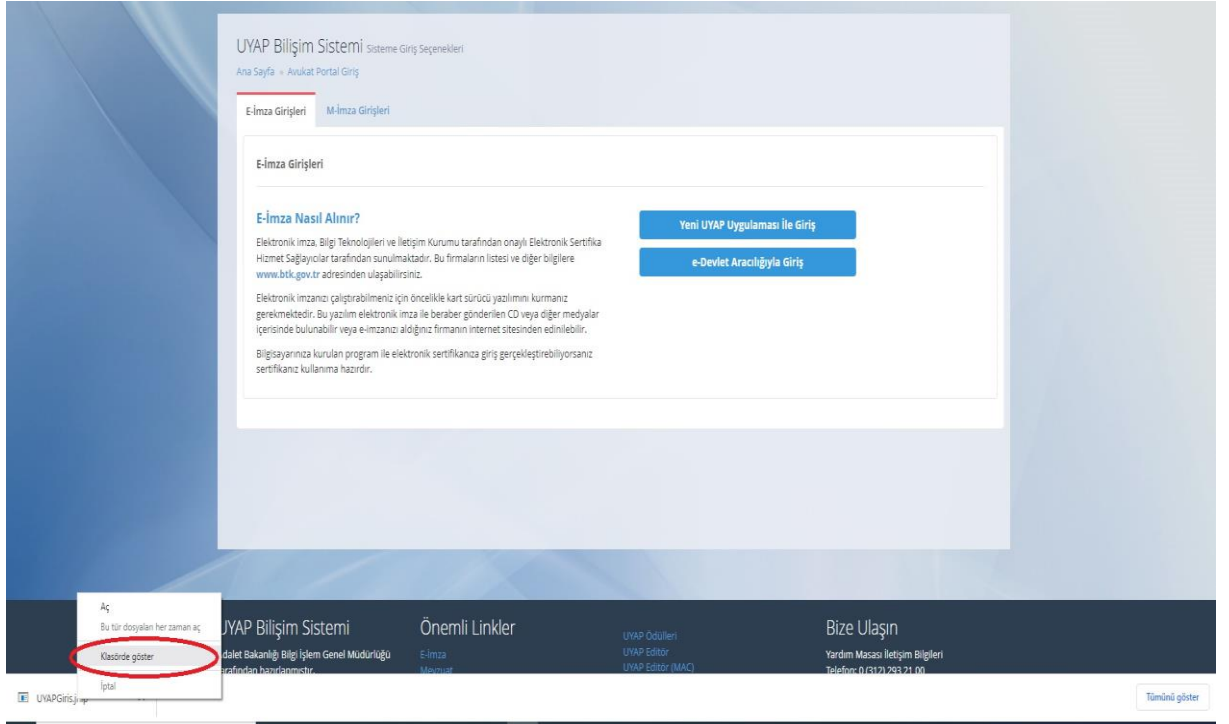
UYAP Bilişim Sistemi Sisteme Giriş Seçenekleri

Ana Sayfa » Avukat Portal Giriş

E-İmza Girişleri M-İmza Girişleri

E-İmza Girişleri

E-İmza Nasıl Alınır?

Elektronik imza, Bilgi Teknolojileri ve İletişim Kurumu tarafından onaylı Elektronik Sertifika Hizmet Sağlayıcılar tarafından sunulmaktadır. Bu firmaların listesi ve diğer bilgilere www.btk.gov.tr adresinden ulaşabilirsiniz.

Elektronik imzanızı çalıştırabilmeniz için öncelikle kart sürücü yazılımını kurmanız gerekmektedir. Bu yazılım elektronik imza ile beraber gönderilen CD veya diğer medyalar içerisinde bulunabilir veya e-imzanızı aldığınız firmanın internet sitesinden edinilebilir.

Bilgisayarınıza kurulan program ile elektronik sertifikanıza giriş gerçekleştirebiliyorsanız sertifikanız kullanıma hazırdır.

Yeni UYAP Uygulaması İle Giriş

e-Devlet Aracılığıyla Giriş

Aç

Bu tür dosyaları her zaman aç

Klasörde göster

İptal

UYAP Bilişim Sistemi

dalet Bakanlığı Bilgi İşlem Genel Müdürlüğü tarafından hazırlanmıştır.

Önemli Linkler

E-İmza

Mevzuat

UYAP Ödülleri

UYAP Editör

UYAP Editör (MAC)

Bize Ulaşın

Yardım Masası İletişim Bilgileri

Telefon: 0 (312) 293 21 00

UYAPGiriş.jnlp

Tümünü göster